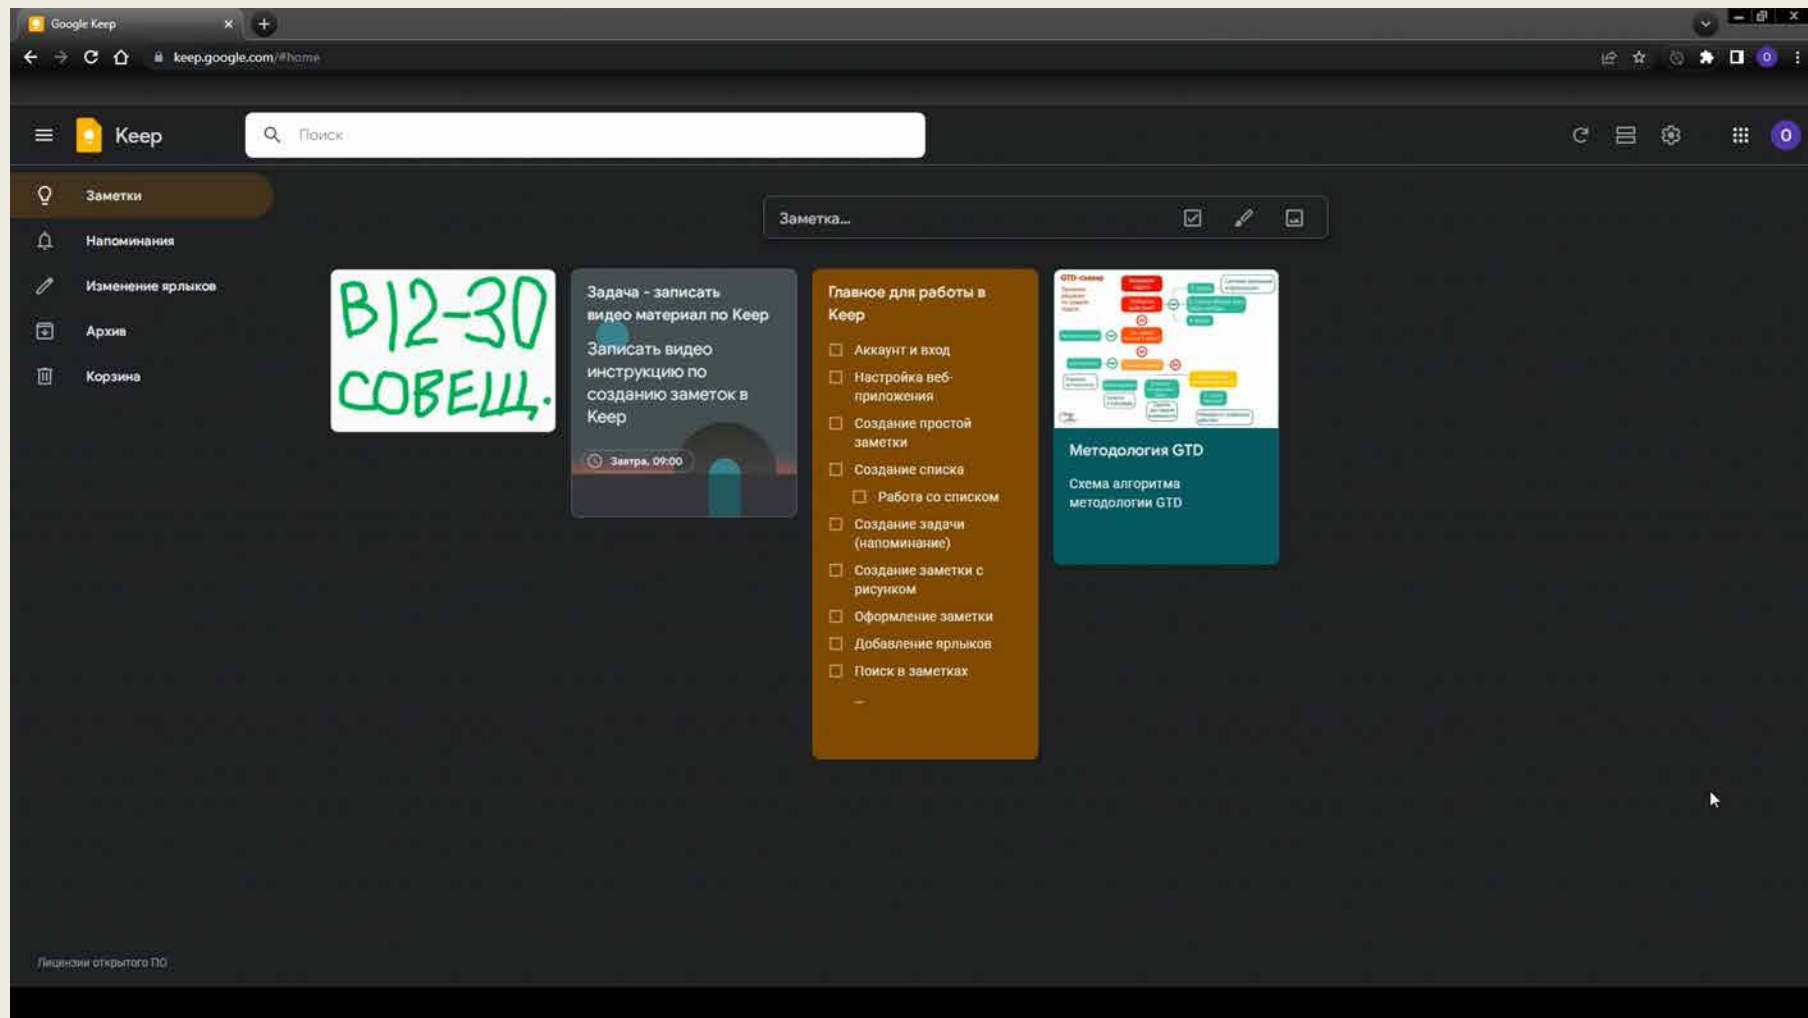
Google Keep

keep.google.com/#home

Keep

Поиск

Заметки

Напоминания

Изменение ярлыков

Архив

Корзина

Заметка...

В 12-30 СОВЕЩ.

Задача - записать видео материал по Keep

Записать видео инструкцию по созданию заметок в Keep

Завтра, 09:00

Главное для работы в Keep

Аккаунт и вход

Настройка веб-приложения

Создание простой заметки

Создание списка

Работа со списком

Создание задачи (напоминание)

Создание заметки с рисунком

Оформление заметки

Добавление ярлыков

Поиск в заметках

Методология GTD

Схема алгоритма методологии GTD

Лицензии открытого ПО